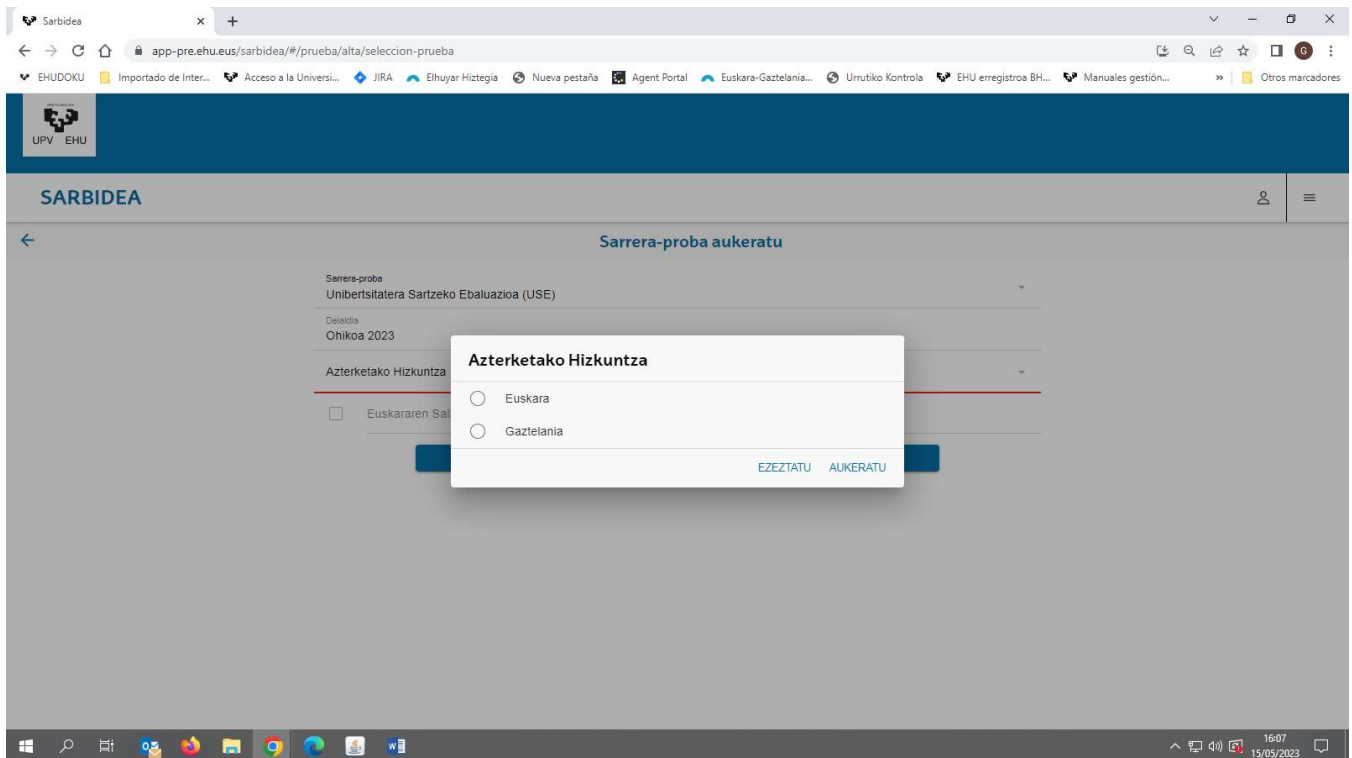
Sarbidea

app-pre.ehu.eus/sarbidea/#/prueba/alta/seleccion-prueba

EHUDOKU | Importado de Inter... | Acceso a la Universi... | JIRA | Elhuyar Hiztegia | Nueva pestaña | Agent Portal | Euskara-Gaztelania... | Urrutiko Kontrola | EHU erregistroa BH... | Manuales gestión... | » | Otros marcadores

UPV EHU

SARBIDEA

Sarrera-proba aukeratu

Sarrera-proba
Unibertsitatera Sartzeko Ebaluazioa (USE)

Deialdia
Ohikoa 2023

Azterketako Hizkuntza

Euskararen Sal

Azterketako Hizkuntza

Euskara

Gaztelania

EZEZTATU AUKERATU

16:07
15/05/2023